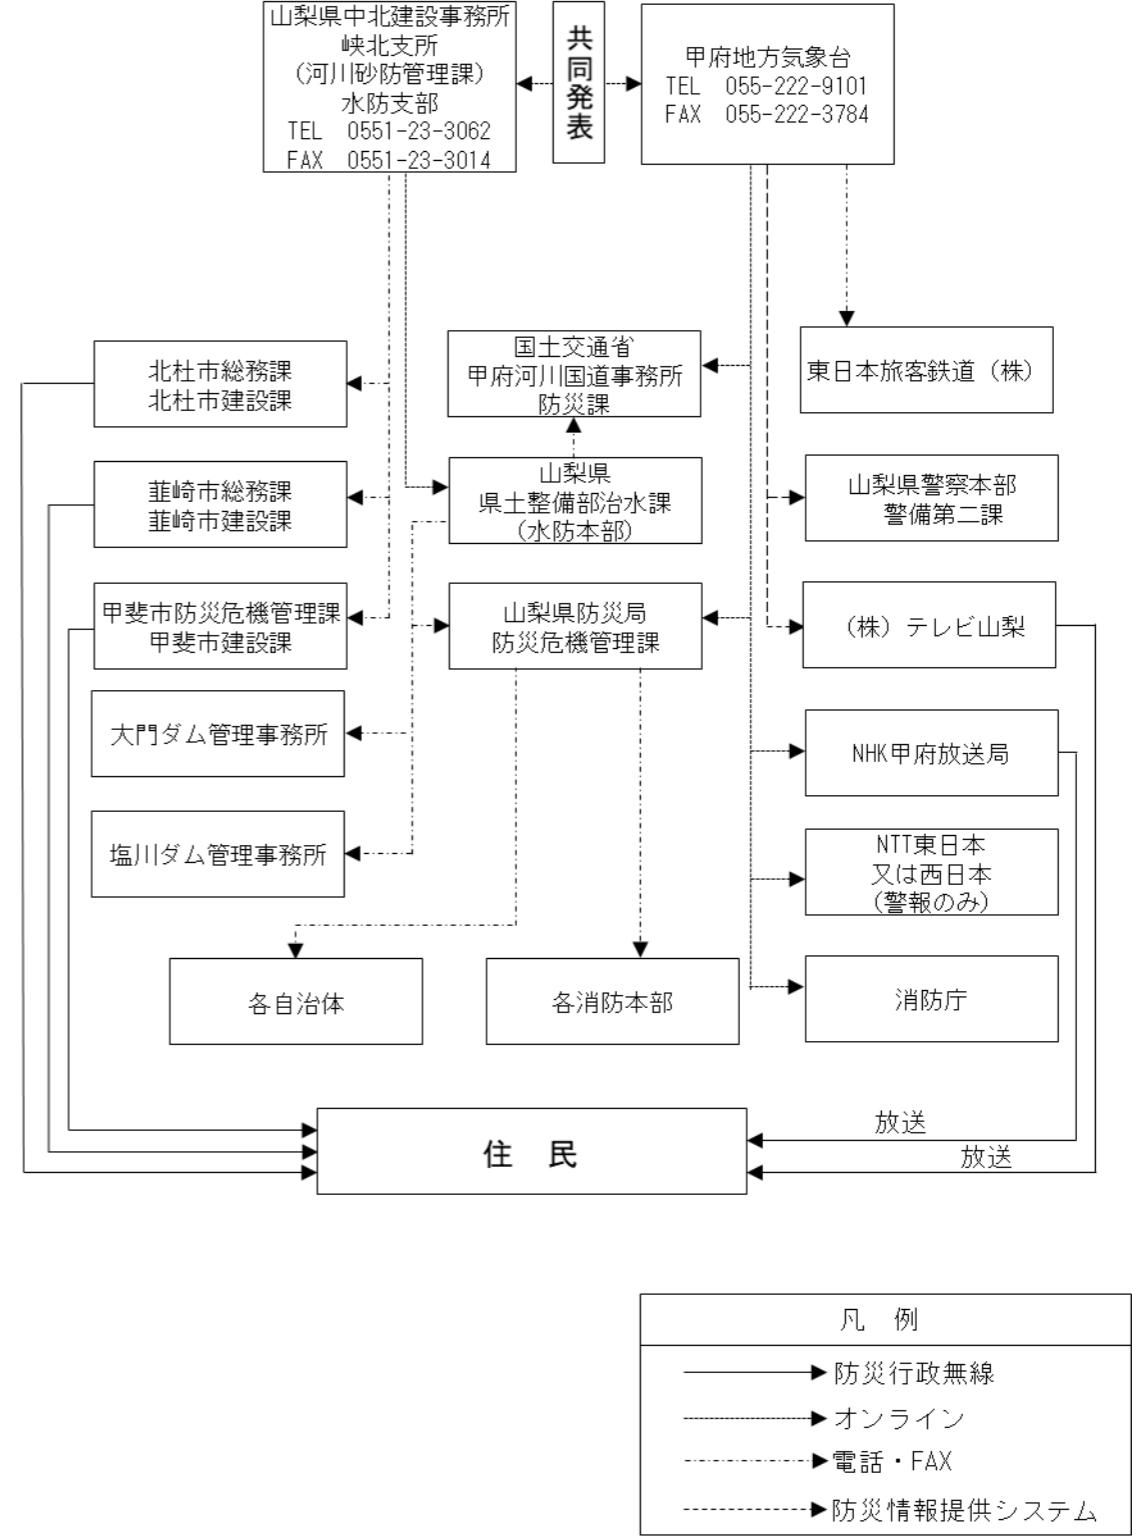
山梨県中北建設事務所
峡北支所
(河川砂防管理課)
水防支部
TEL 0551-23-3062
FAX 0551-23-3014

共同発表

甲府地方気象台
TEL 055-222-9101
FAX 055-222-3784

北杜市総務課
北杜市建設課

国土交通省
甲府河川国道事務所
防災課

東日本旅客鉄道（株）

韮崎市総務課
韮崎市建設課

山梨県
県土整備部治水課
(水防本部)

山梨県警察本部
警備第二課

甲斐市防災危機管理課
甲斐市建設課

山梨県防災局
防災危機管理課

（株）テレビ山梨

大門ダム管理事務所

NHK甲府放送局

塩川ダム管理事務所

NTT東日本
又は西日本
(警報のみ)

各自治体

各消防本部

消防庁

住 民

放送

放送

凡 例

防災行政無線

オンライン

電話・FAX

防災情報提供システム